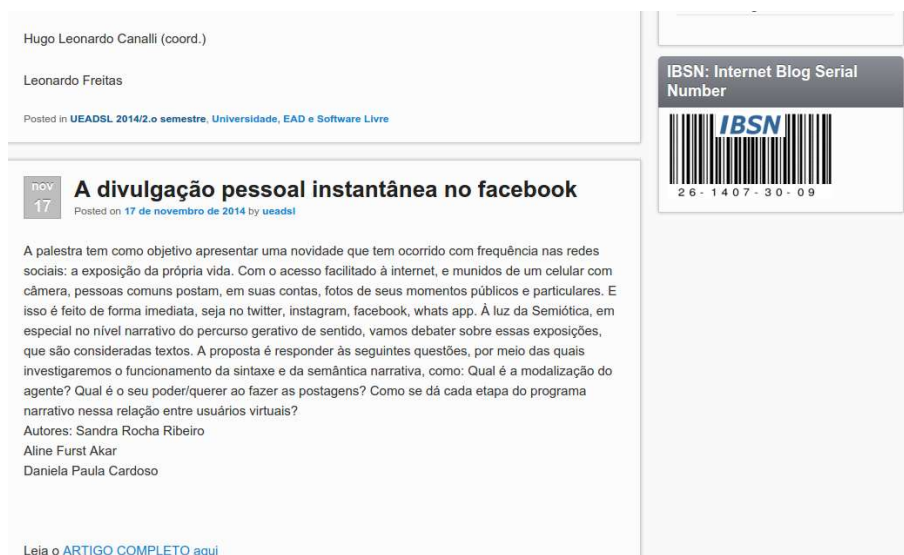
Hugo Leonardo Canalli (coord.)

Leonardo Freitas

Posted in UEADSL 2014/2.o semestre, Universidade, EAD e Software Livre

nov 17

A divulgação pessoal instantânea no facebook

Posted on 17 de novembro de 2014 by ueadsl

A palestra tem como objetivo apresentar uma novidade que tem ocorrido com frequência nas redes sociais: a exposição da própria vida. Com o acesso facilitado à internet, e munidos de um celular com câmera, pessoas comuns postam, em suas contas, fotos de seus momentos públicos e particulares. E isso é feito de forma imediata, seja no twitter, instagram, facebook, whats app. À luz da Semiótica, em especial no nível narrativo do percurso gerativo de sentido, vamos debater sobre essas exposições, que são consideradas textos. A proposta é responder às seguintes questões, por meio das quais investigaremos o funcionamento da sintaxe e da semântica narrativa, como: Qual é a modalização do agente? Qual é o seu poder/querer ao fazer as postagens? Como se dá cada etapa do programa narrativo nessa relação entre usuários virtuais?
Autores: Sandra Rocha Ribeiro
Aline Furst Akar
Daniela Paula Cardoso

Leia o ARTIGO COMPLETO aqui

IBSN: Internet Blog Serial Number

IBSN

26-1407-30-09